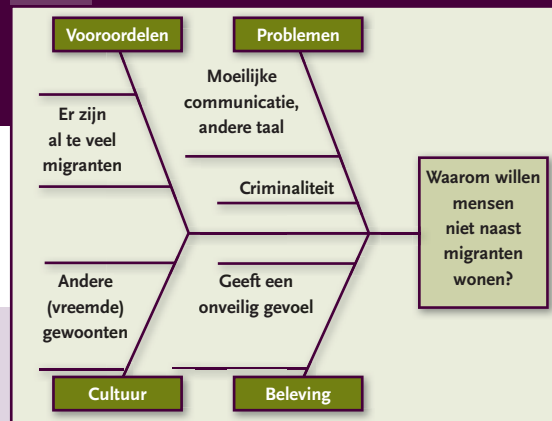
Vooroordelen

Problemen

Er zijn al te veel migranten

Moeilijke communicatie, andere taal

Criminaliteit

Waarom willen mensen niet naast migranten wonen?

Andere (vreemde) gewoonten

Geeft een onveilig gevoel

Cultuur

Beleving